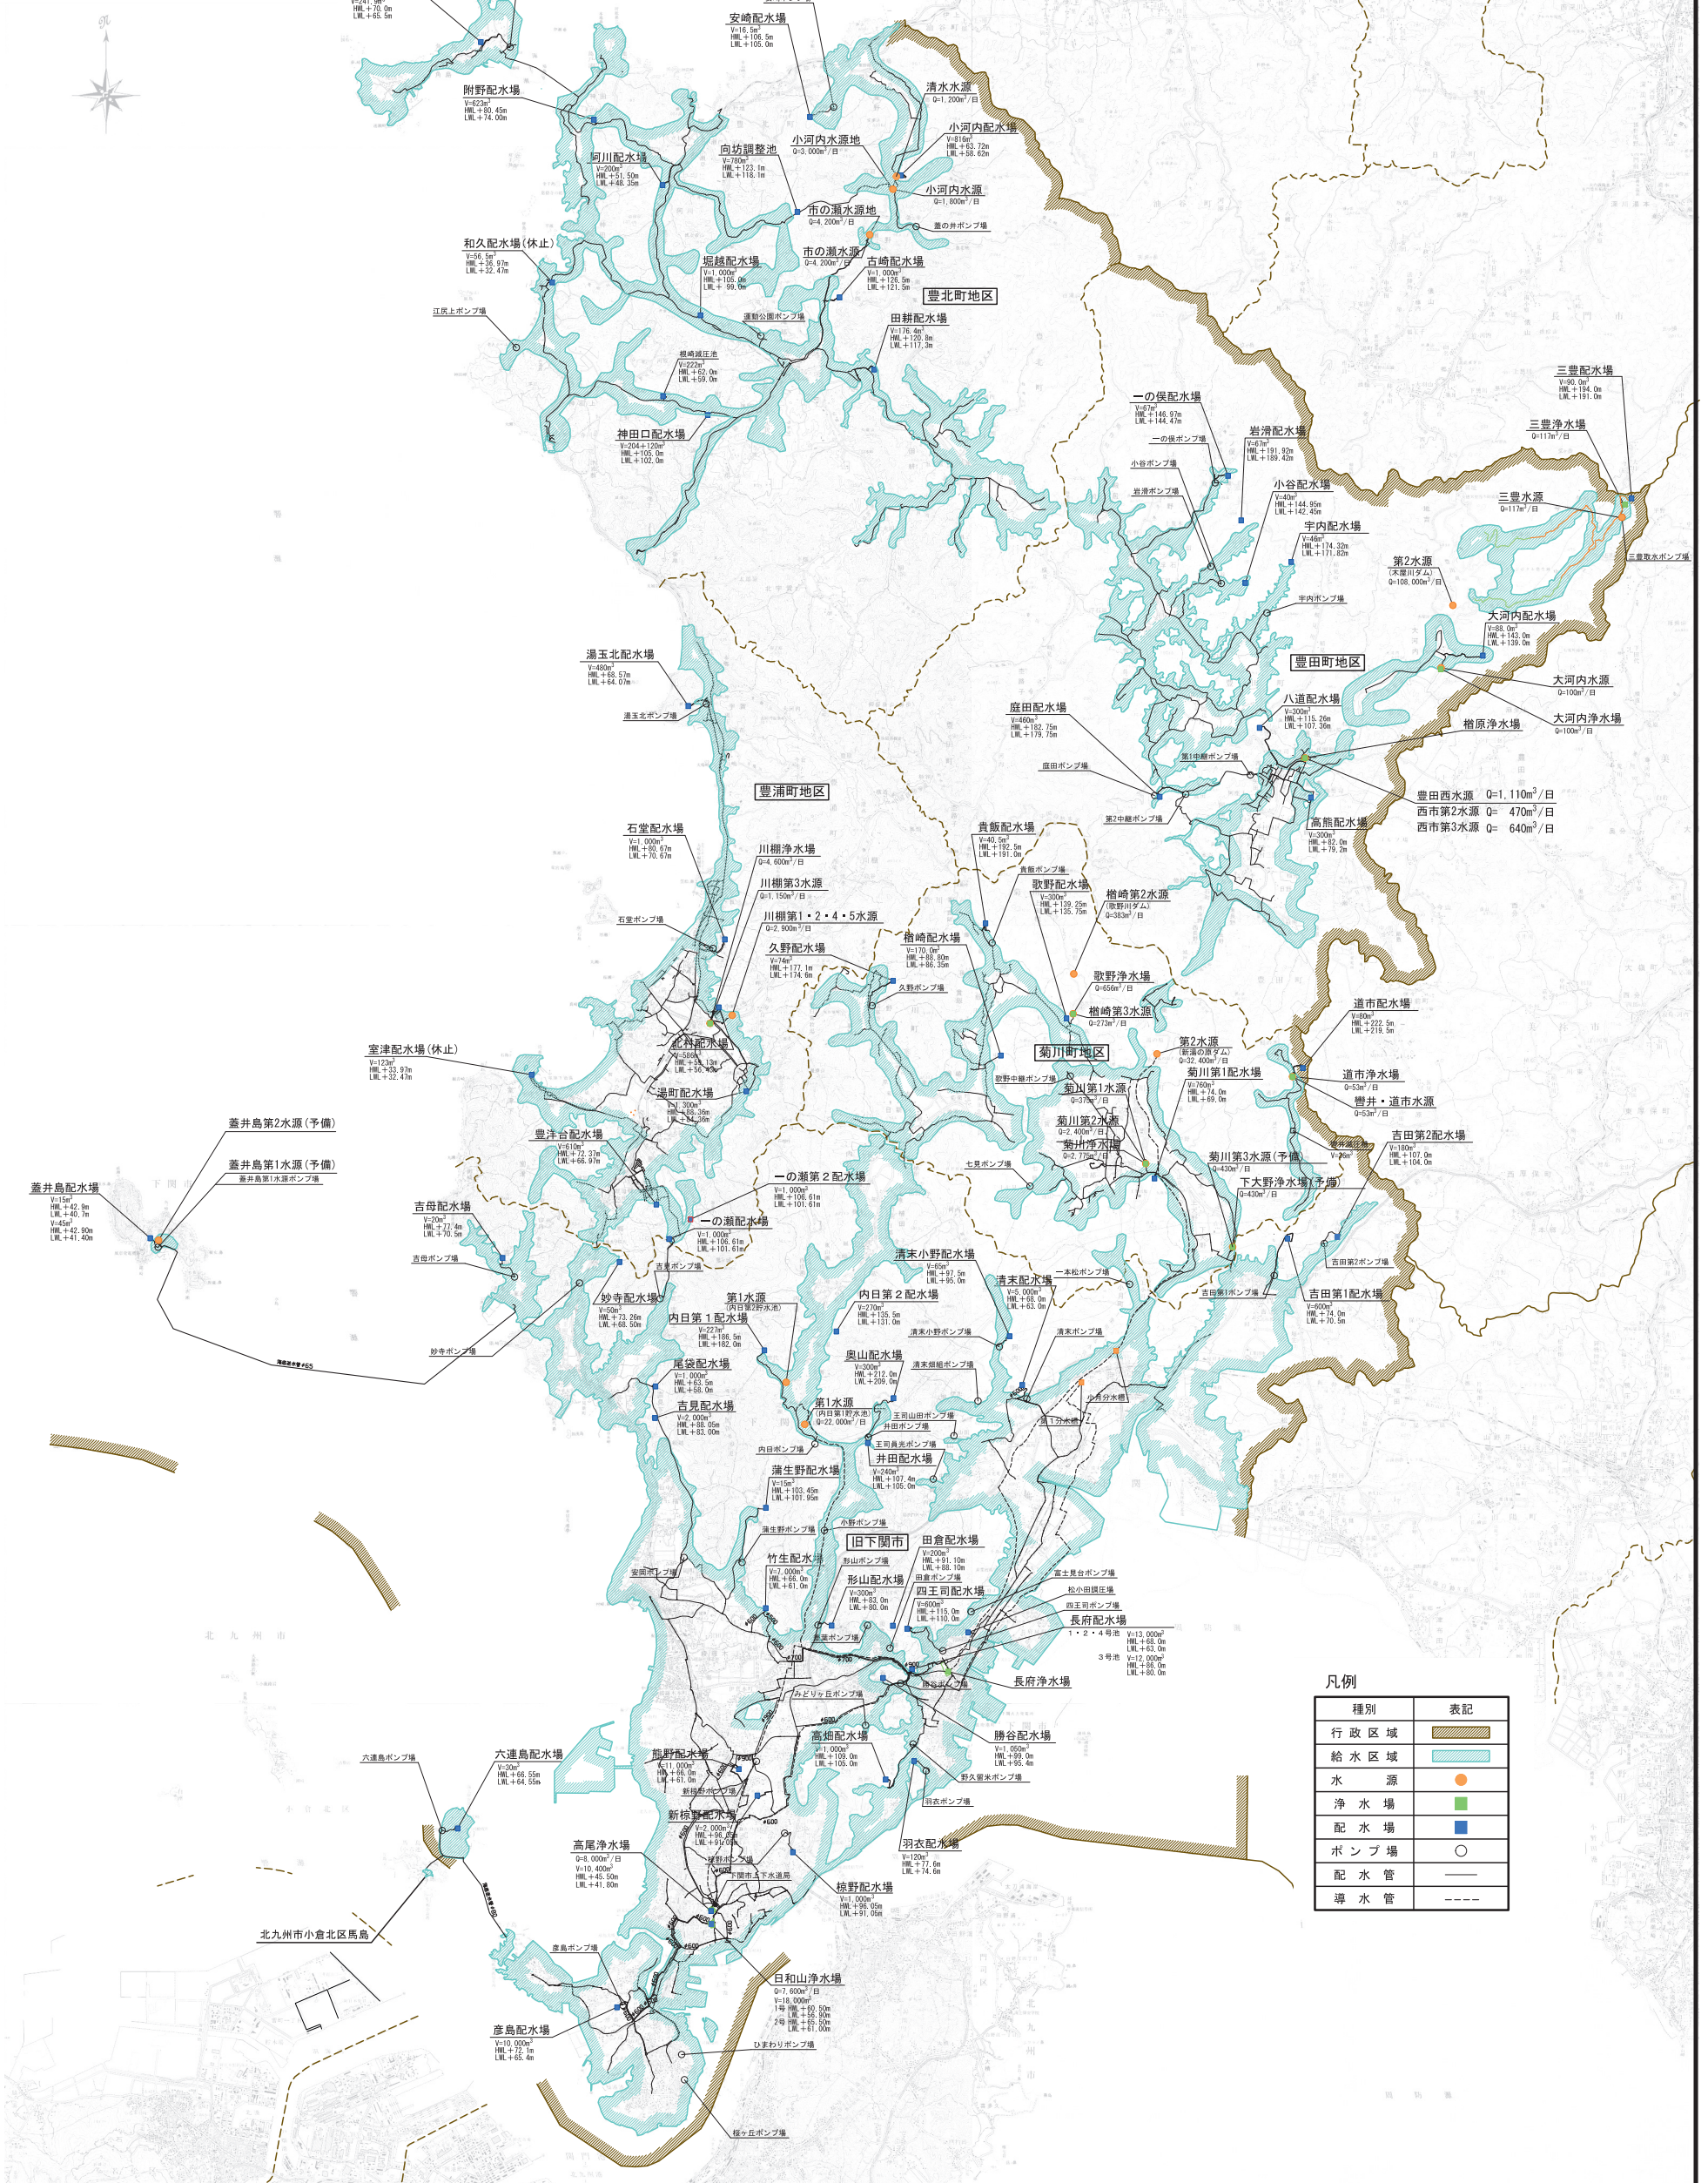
安崎配水場
V=16.5m³
HWL+106.5m
LWL+105.0m

清水水源
Q=1,200m³/日

小河内配水場
V=816m³
HWL+63.72m
LWL+58.62m

小河内水源
Q=1,800m³/日

附野配水場
V=623m³
HWL+80.45m
LWL+74.00m

向坊調整池
V=780m³
HWL+123.1m
LWL+118.1m

小河内水源地
Q=3,000m³/日

阿川配水場
V=200m³
HWL+51.50m
LWL+48.35m

市の瀬水源地
Q=4,200m³/日

市の瀬水源
Q=4,200m³/日

和久配水場(休止)
V=56.5m³
HWL+36.97m
LWL+32.47m

堀越配水場
V=1,000m³
HWL+105.0m
LWL+99.0m

古崎配水場
V=1,000m³
HWL+126.5m
LWL+121.5m

豊北町地区

田耕配水場
V=176.4m³
HWL+120.0m
LWL+117.3m

神田口配水場
V=204+120m³
HWL+105.0m
LWL+102.0m

一の俣配水場
V=67m³
HWL+146.97m
LWL+144.47m

岩滑配水場
V=67m³
HWL+191.92m
LWL+189.42m

小谷配水場
V=40m³
HWL+144.95m
LWL+142.45m

宇内配水場
V=46m³
HWL+174.32m
LWL+171.82m

三豊配水場
V=90.0m³
HWL+194.0m
LWL+191.0m

三豊浄水場
Q=117m³/日

三豊水源
Q=117m³/日

第2水源
(木屋川ダム)
Q=108,000m³/日

大河内配水場
V=88.0m³
HWL+143.0m
LWL+139.0m

豊田町地区

大河内水源
Q=100m³/日

大河内浄水場
Q=100m³/日

湯玉北配水場
V=480m³
HWL+68.57m
LWL+64.07m

八道配水場
V=300m³
HWL+115.26m
LWL+107.36m

庭田配水場
V=460m³
HWL+182.75m
LWL+179.75m

楢原浄水場

豊田西水源 Q=1,110m³/日
西市第2水源 Q= 470m³/日
西市第3水源 Q= 640m³/日

豊浦町地区

高熊配水場
V=300m³
HWL+82.0m
LWL+79.2m

石堂配水場
V=1,000m³
HWL+80.67m
LWL+70.67m

川棚浄水場
Q=4,600m³/日

川棚第3水源
Q=1,150m³/日

川棚第1・2・4・5水源
Q=2,900m³/日

貴飯配水場
V=40.5m³
HWL+192.5m
LWL+191.0m

歌野配水場
V=300m³
HWL+139.25m
LWL+135.75m

楢崎第2水源
(歌野川ダム)
Q=383m³/日

久野配水場
V=74m³
HWL+177.1m
LWL+174.6m

楢崎配水場
V=170.0m³
HWL+88.80m
LWL+86.35m

歌野浄水場
Q=656m³/日

楢崎第3水源
Q=273m³/日

道市配水場
V=80m³
HWL+222.5m
LWL+219.5m

第2水源
(新道の原ダム)
Q=32,400m³/日

菊川町地区

道市浄水場
Q=53m³/日

菊川第1配水場
V=760m³
HWL+74.0m
LWL+69.0m

菊川第1水源
Q=375m³/日

豊井・道市水源
Q=53m³/日

菊川第2水源
Q=2,400m³/日

菊川浄水場
Q=2,775m³/日

室津配水場(休止)
V=123m³
HWL+33.97m
LWL+32.47m

湯町配水場

蓋井島第2水源(予備)

豊洋台配水場
V=610m³
HWL+72.37m
LWL+66.97m

吉田第2配水場
V=180m³
HWL+107.0m
LWL+104.0m

菊川第3水源(予備)
Q=430m³/日

下大野浄水場(予備)
Q=430m³/日

蓋井島第1水源(予備)

蓋井島配水場
V=15m³
HWL+42.9m
LWL+40.7m
V=45m³
HWL+42.90m
LWL+41.40m

一の瀬第2配水場
V=1,000m³
HWL+106.61m
LWL+101.61m

吉母配水場
V=20m³
HWL+77.4m
LWL+70.5m

一の瀬配水場
V=1,000m³
HWL+106.61m
LWL+101.61m

清末小野配水場
V=65m³
HWL+97.5m
LWL+95.0m

清末配水場
V=5,000m³
HWL+68.0m
LWL+63.0m

吉田第1配水場
V=600m³
HWL+74.0m
LWL+70.5m

妙寺配水場
V=50m³
HWL+73.26m
LWL+68.50m

第1水源
(内日第2貯水池)

内日第1配水場
V=227m³
HWL+186.5m
LWL+182.0m

内日第2配水場
V=270m³
HWL+135.5m
LWL+131.0m

尾袋配水場
V=1,000m³
HWL+63.5m
LWL+58.0m

奥山配水場
V=300m³
HWL+212.0m
LWL+209.0m

第1水源
(内日第1貯水池)
Q=22,000m³/日

吉見配水場
V=2,000m³
HWL+88.05m
LWL+83.00m

井田配水場
V=240m³
HWL+107.4m
LWL+105.0m

蒲生野配水場
V=15m³
HWL+103.45m
LWL+101.95m

旧下関市

田倉配水場
V=200m³
HWL+91.10m
LWL+88.10m

竹生配水場
V=7,000m³
HWL+66.0m
LWL+61.0m

形山配水場
V=300m³
HWL+83.0m
LWL+80.0m

四王司配水場
V=600m³
HWL+115.0m
LWL+110.0m

長府配水場
1・2・4号池 V=13,000m³
HWL+68.0m
LWL+63.0m
3号池 V=12,000m³
HWL+86.0m
LWL+80.0m

長府浄水場

凡例

| 種別 | 表記 |
|---|---|
| 行政区域 | |
| 給水区域 | |
| 水源 | |
| 浄水場 | |
| 配水場 | |
| ポンプ場 | |
| 配水管 | |
| 導水管 | |

勝谷配水場
V=1,050m³
HWL+99.0m
LWL+95.4m

高畑配水場
V=1,000m³
HWL+109.0m
LWL+105.0m

六連島配水場
V=30m³
HWL+66.55m
LWL+64.55m

龍野配水場
V=11,000m³
HWL+66.0m
LWL+61.0m

新椋野配水場
V=2,000m³

高尾浄水場
Q=8,000m³/日
V=10,400m³
HWL+45.50m
LWL+41.80m

羽衣配水場
V=120m³
HWL+77.6m
LWL+74.6m

椋野配水場
V=1,000m³
HWL+96.05m
LWL+91.05m

北九州市小倉北区馬島

日和山浄水場
Q=7,600m³/日
V=18,000m³
1号 HWL+60.50m
LWL+56.90m
2号 HWL+65.50m
LWL+61.00m

彦島配水場
V=10,000m³
HWL+72.1m
LWL+65.4m

ひまわりポンプ場
桜ヶ丘ポンプ場
彦島ポンプ場
六連島ポンプ場
江尻上ポンプ場
湯玉北ポンプ場
石堂ポンプ場
吉母ポンプ場
妙寺ポンプ場
内日ポンプ場
蒲生野ポンプ場
安岡ポンプ場
小野ポンプ場
形山ポンプ場
田倉ポンプ場
みどりヶ丘ポンプ場
勝谷ポンプ場
野久留米ポンプ場
羽衣ポンプ場
新椋野ポンプ場
下関市上下水道局
一の俣ポンプ場
小谷ポンプ場
岩滑ポンプ場
宇内ポンプ場
庭田ポンプ場
第1中継ポンプ場
第2中継ポンプ場
貴飯ポンプ場
久野ポンプ場
歌野中継ポンプ場
七見ポンプ場
一本松ポンプ場
清末ポンプ場
清末小野ポンプ場
清末畑組ポンプ場
王司山田ポンプ場
井田ポンプ場
王司員光ポンプ場
吉田第1ポンプ場
吉田第2ポンプ場
富士見台ポンプ場
松小田調圧場
四王司ポンプ場
吉見ポンプ場
蓋井島第1水源ポンプ場
運動公園ポンプ場
楢崎減圧池
V=222m³
HWL+62.0m
LWL+59.0m
蓋の井ポンプ場
三豊取水ポンプ場
小月分水槽
第1分水槽
豊井減圧池
北九州市